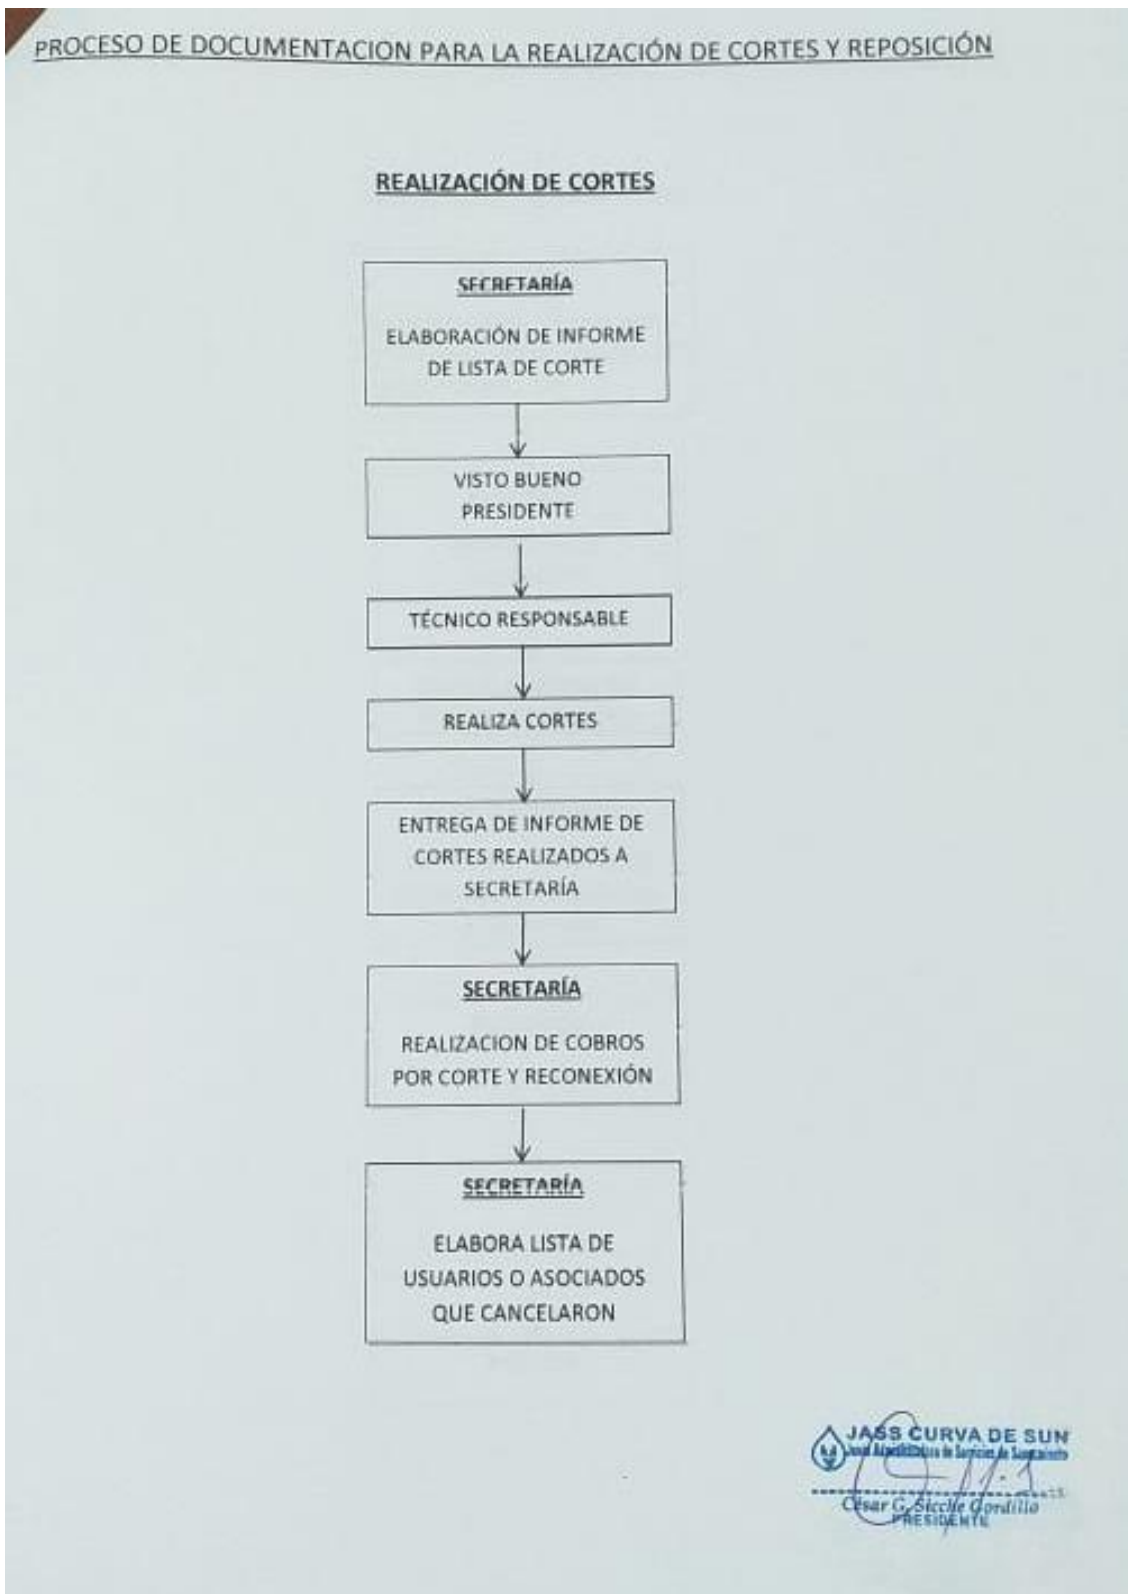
PROCESO DE DOCUMENTACION PARA LA REALIZACIÓN DE CORTES Y REPOSICIÓN

REALIZACIÓN DE CORTES

SECRETARÍA

ELABORACIÓN DE INFORME DE LISTA DE CORTE

VISTO BUENO PRESIDENTE

TÉCNICO RESPONSABLE

REALIZA CORTES

ENTREGA DE INFORME DE CORTES REALIZADOS A SECRETARÍA

SECRETARÍA

REALIZACION DE COBROS POR CORTE Y RECONEXIÓN

SECRETARÍA

ELABORA LISTA DE USUARIOS O ASOCIADOS QUE CANCELARON

JASS CURVA DE SUN
Junta Administradora de Servicios de Saneamiento
César G. Siccille Gordillo
PRESIDENTE